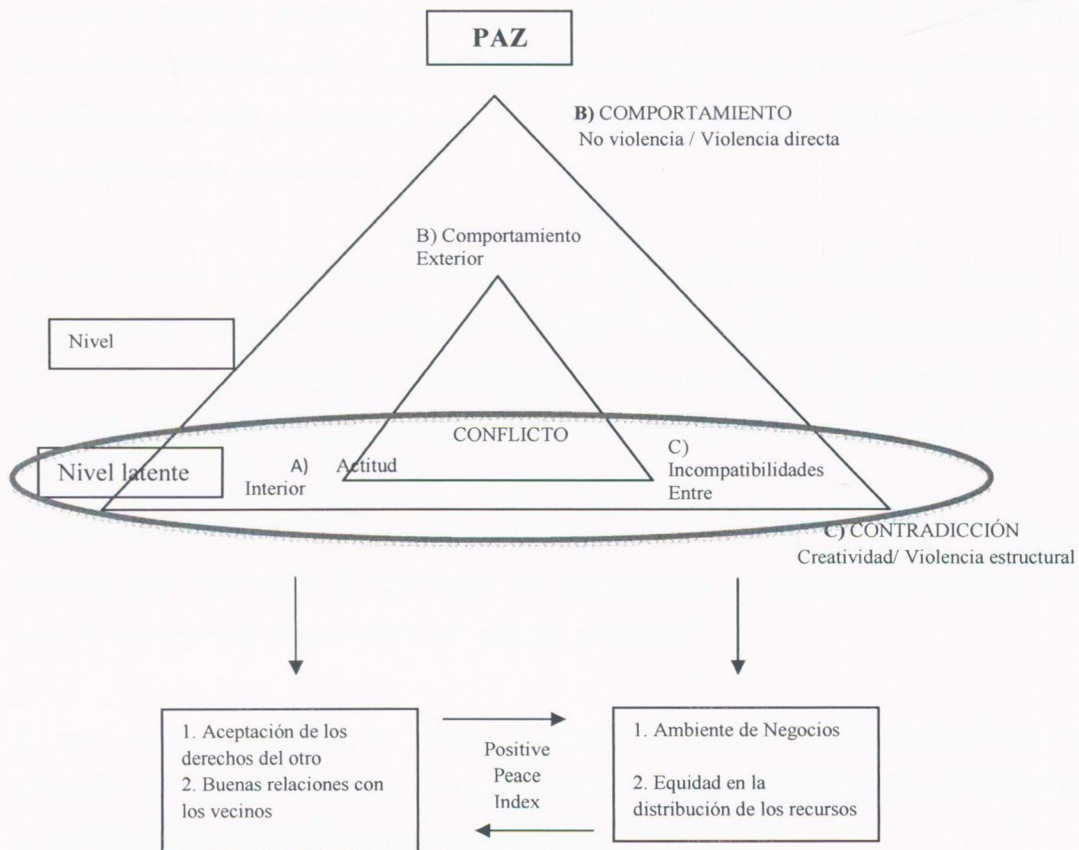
PAZ

B) COMPORTAMIENTO
No violencia / Violencia directa

B) Comportamiento
Exterior

Nivel

CONFLICTO

Nivel latente

A) Actitud
Interior

C)
Incompatibilidades
Entre

C) CONTRADICCIÓN
Creatividad/ Violencia estructural

1. Aceptación de los derechos del otro
2. Buenas relaciones con los vecinos

Positive
Peace
Index

1. Ambiente de Negocios

2. Equidad en la distribución de los recursos